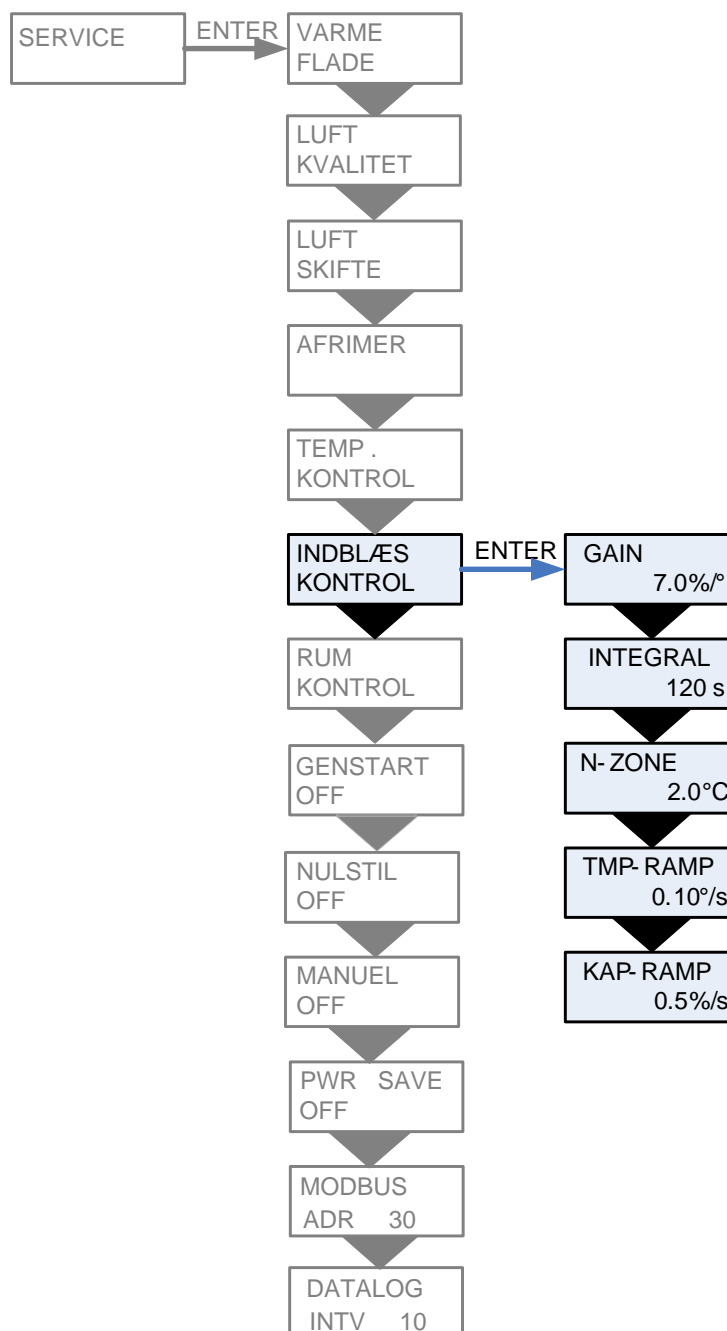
SERVICE

ENTER

VARME FLADE

LUFT KVALITET

LUFT SKIFTE

AFRIMER

TEMP . KONTROL

INDBLÆS KONTROL

ENTER

GAIN 7.0%/°

INTEGRAL 120 s

N- ZONE 2.0°C

TMP- RAMP 0.10°/s

KAP- RAMP 0.5%/s

RUM KONTROL

GENSTART OFF

NULSTIL OFF

MANUEL OFF

PWR SAVE OFF

MODBUS ADR 30

DATALOG INTV 10